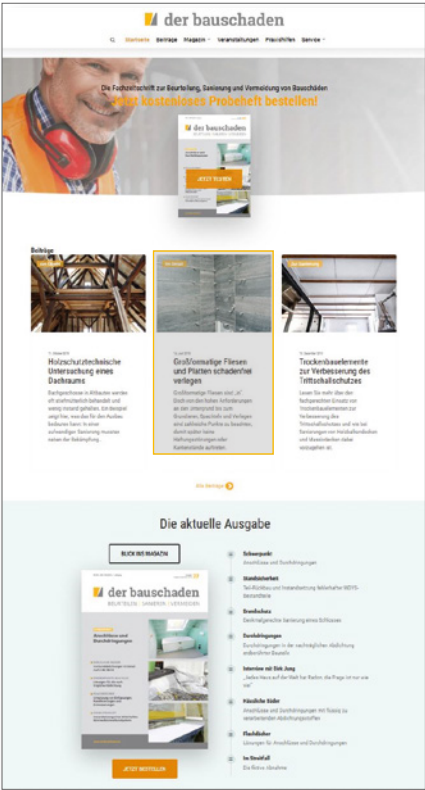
der bauschaden

Startseite Beiträge Magazin Veranstaltungen Praxishilfen Service

Die Fachzeitschrift zur Beurteilung, Sanierung und Vermeidung von Bauschäden
Jetzt kostenloses Probeheft bestellen!

der bauschaden

JETZT TESTEN

Beiträge

Holzschutztechnische Untersuchung eines Dachraums

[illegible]

Großformatige Fliesen und Platten schadenfrei verlegen

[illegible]

Trockenbauelemente zur Verbesserung des Trittschallschutzes

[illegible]

Alle Beiträge

Die aktuelle Ausgabe

BLICK INS MAGAZIN

der bauschaden
BEURTEILEN | SANIEREN | VERMEIDEN

Anschlüsse und Durchdringungen

JETZT BESTELLEN

Schwerpunkt
Anschlüsse und Durchdringungen

Standsicherheit
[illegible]

Brandschutz
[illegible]

Durchdringungen
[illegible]

Interview mit Dirk Jung
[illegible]

Räumliche Bäder
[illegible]

Flachdächer
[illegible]

Im Streitfall
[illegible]